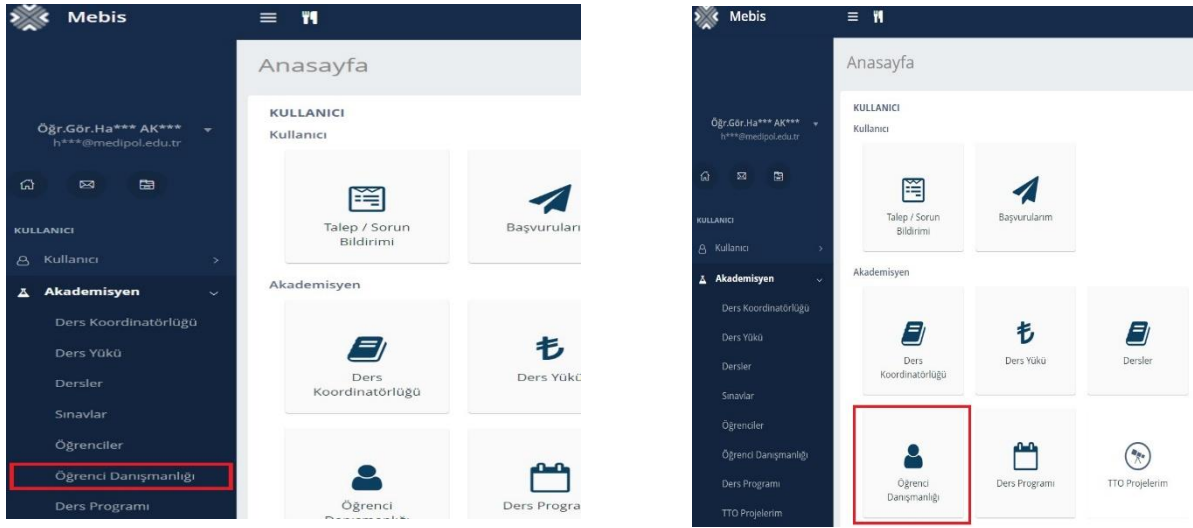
Mebis

Öğr.Gör.Ha*** AK***
h***@medipol.edu.tr

KULLANICI
Kullanıcı
Akademisyen
Ders Koordinatörlüğü
Ders Yükü
Dersler
Sınavlar
Öğrenciler
Öğrenci Danışmanlığı
Ders Programı

Anasayfa

KULLANICI
Kullanıcı

Talep / Sorun Bildirimi
Başvuruları

Akademisyen

Ders Koordinatörlüğü
Ders Yükü

Öğrenci Danışmanlığı
Ders Progra

Mebis

Öğr.Gör.Ha*** AK***
h***@medipol.edu.tr

KULLANICI
Kullanıcı
Akademisyen
Ders Koordinatörlüğü
Ders Yükü
Dersler
Sınavlar
Öğrenciler
Öğrenci Danışmanlığı
Ders Programı
TTO Projelerim

Anasayfa

KULLANICI
Kullanıcı

Talep / Sorun Bildirimi
Başvurularım

Akademisyen

Ders Koordinatörlüğü
Ders Yükü
Dersler
Öğrenci Danışmanlığı
Ders Programı
TTO Projelerim